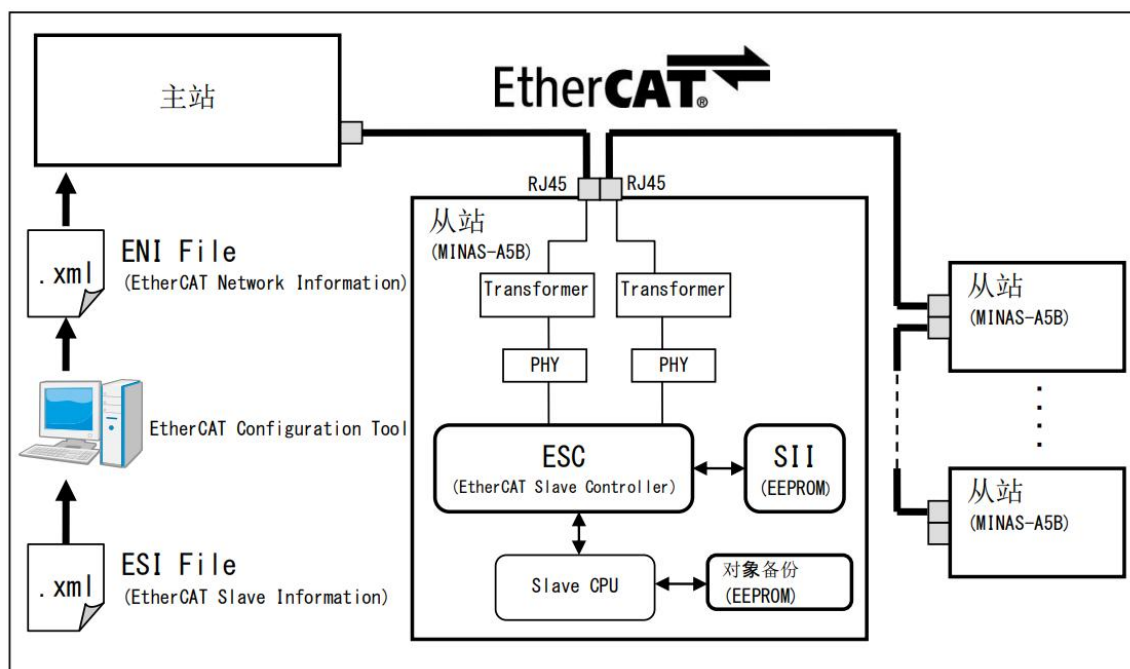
主站

EtherCAT®

RJ45 RJ45

从站
(MINAS-A5B)

.xml

ENI File
(EtherCAT Network Information)

Transformer Transformer

PHY PHY

EtherCAT Configuration Tool

ESC
(EtherCAT Slave Controller)

SII
(EEPROM)

Slave CPU

对象备份
(EEPROM)

.xml

ESI File
(EtherCAT Slave Information)

从站
(MINAS-A5B)

从站
(MINAS-A5B)